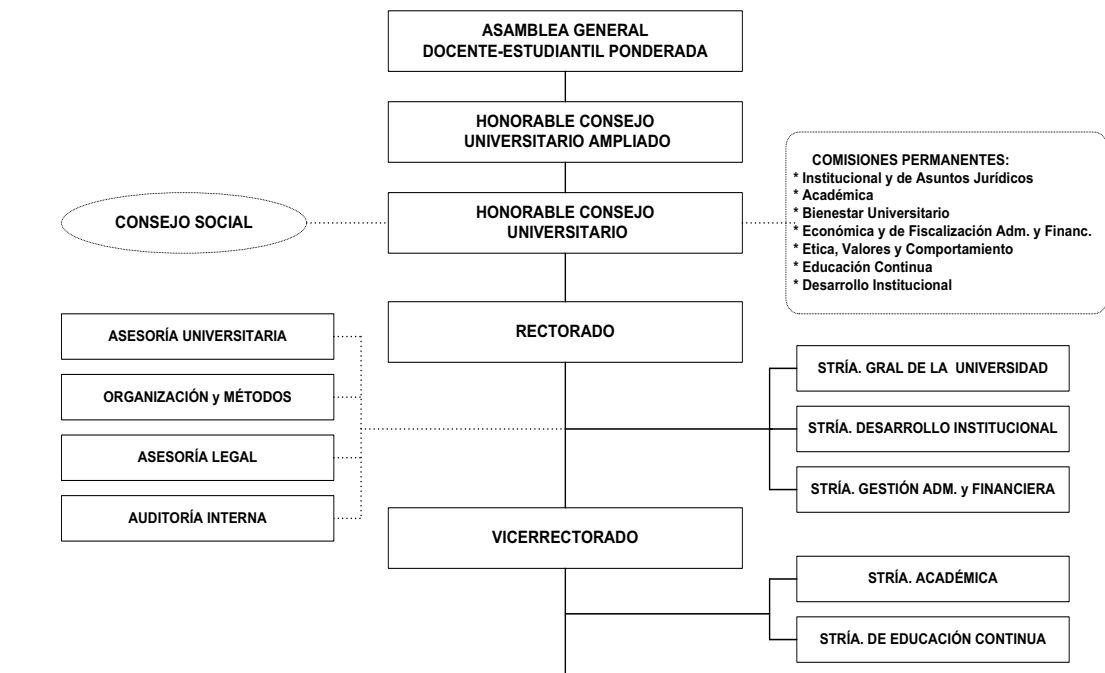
ASAMBLEA GENERAL
DOCENTE-ESTUDIANTIL PONDERADA

HONORABLE CONSEJO
UNIVERSITARIO AMPLIADO

COMISIONES PERMANENTES:
* Institucional y de Asuntos Jurídicos
* Académica
* Bienestar Universitario
* Económica y de Fiscalización Adm. y Financ.
* Etica, Valores y Comportamiento
* Educación Continua
* Desarrollo Institucional

CONSEJO SOCIAL

HONORABLE CONSEJO
UNIVERSITARIO

ASESORÍA UNIVERSITARIA

RECTORADO

ORGANIZACIÓN y MÉTODOS

STRÍA. GRAL DE LA UNIVERSIDAD

STRÍA. DESARROLLO INSTITUCIONAL

ASESORÍA LEGAL

STRÍA. GESTIÓN ADM. y FINANCIERA

AUDITORÍA INTERNA

VICERRECTORADO

STRÍA. ACADÉMICA

STRÍA. DE EDUCACIÓN CONTINUA